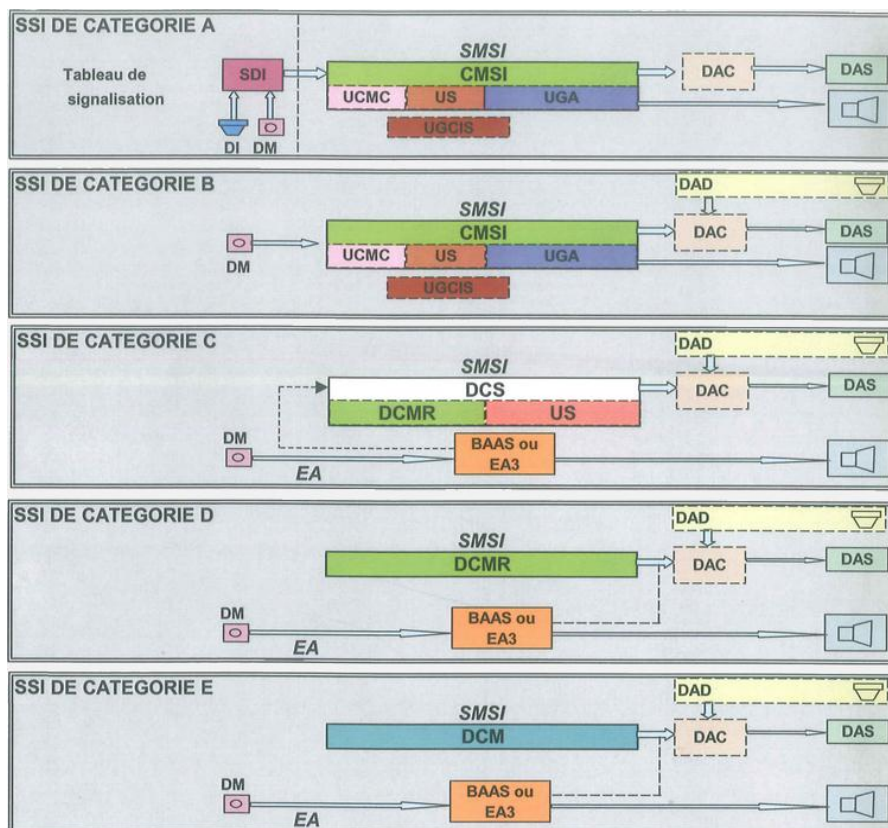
SSI DE CATEGORIE A

Tableau de signalisation

SDI

DI DM

SMSI

CMSI

UCMC US UGA

UGCIS

DAC

DAS

SSI DE CATEGORIE B

DAD

SMSI

CMSI

DM

UCMC US UGA

UGCIS

DAC

DAS

SSI DE CATEGORIE C

DAD

SMSI

DCS

DCMR US

DAC

DAS

DM

BAAS ou EA3

EA

SSI DE CATEGORIE D

DAD

SMSI

DCMR

DAC

DAS

DM

BAAS ou EA3

EA

SSI DE CATEGORIE E

DAD

SMSI

DCM

DAC

DAS

DM

BAAS ou EA3

EA